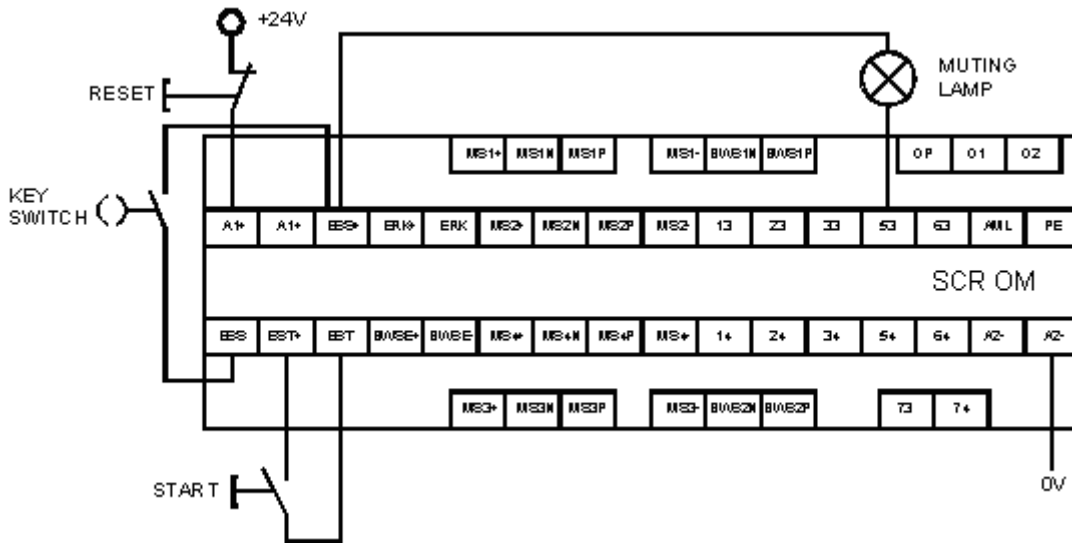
+24V

RESET

KEY SWITCH

MUTING LAMP

MS1+ MS1N MS1P

MS1- BIAS1N BIAS1P

OP O1 O2

A1+ A1+ EBS+ ERK+ ERK MS2+ MS2N MS2P MS2 13 23 33 53 63 AUL PE

SCR OM

EBS EST+ EST BIASE+ BIASE- MS4+ MS4N MS4P MS4 14 24 34 54 64 A2- A2-

MS3+ MS3N MS3P

MS3- BIAS2N BIAS2P

73 74

START

0V